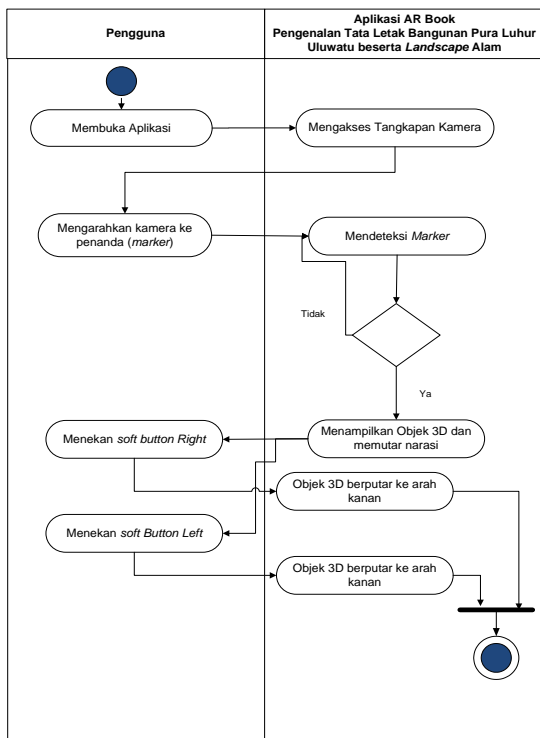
Pengguna

Aplikasi AR Book
Pengenalan Tata Letak Bangunan Pura Luhur Uluwatu beserta *Landscape* Alam

Membuka Aplikasi

Mengakses Tangkapan Kamera

Mengarahkan kamera ke penanda (*marker*)

Mendeteksi *Marker*

Tidak

Ya

Menampilkan Objek 3D dan memutar narasi

Menekan *soft button Right*

Objek 3D berputar ke arah kanan

Menekan *soft Button Left*

Objek 3D berputar ke arah kanan